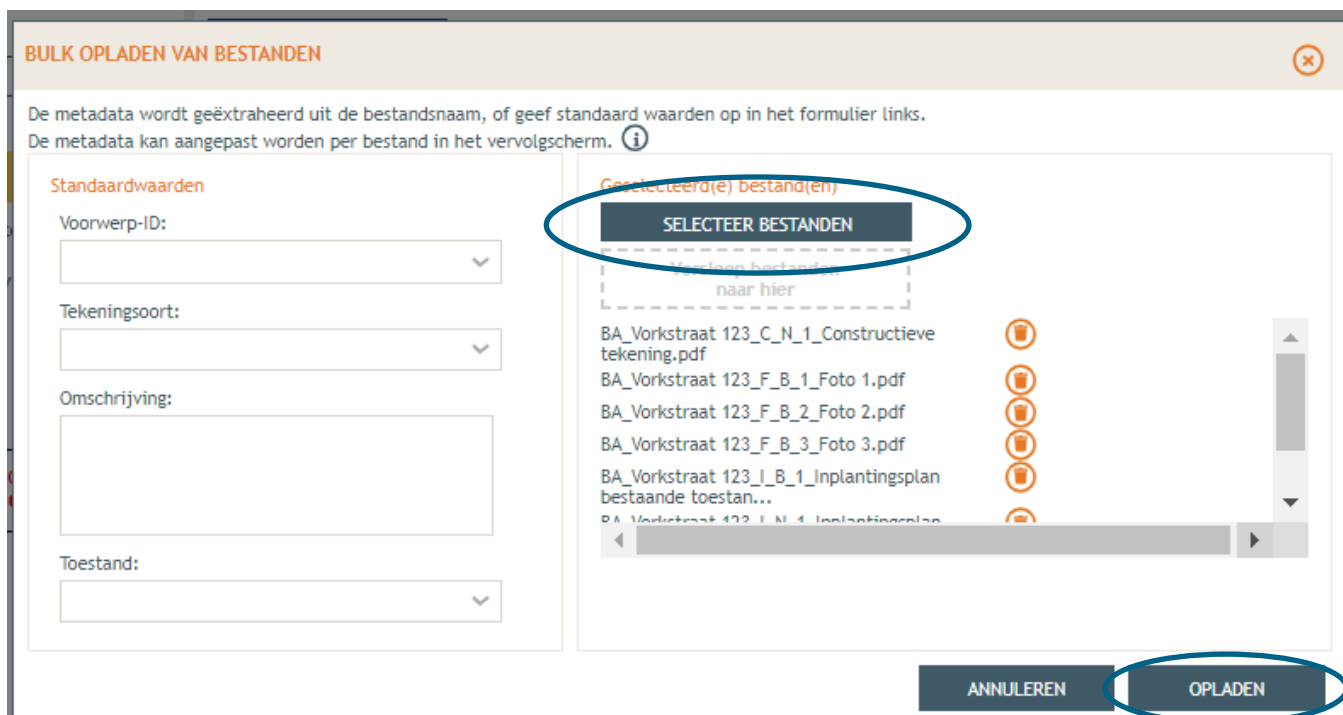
BULK OPLADEN VAN BESTANDEN

De metadata wordt geëxtraheerd uit de bestandsnaam, of geef standaard waarden op in het formulier links.
De metadata kan aangepast worden per bestand in het vervolgscherm.

Standaardwaarden

Voorwerp-ID:

Tekeningsoort:

Omschrijving:

Toestand:

Geselecteerd(e) bestand(en)

SELECTEER BESTANDEN

Versleep bestanden naar hier

BA_Vorkstraat 123_C_N_1_Constructieve tekening.pdf
BA_Vorkstraat 123_F_B_1_Foto 1.pdf
BA_Vorkstraat 123_F_B_2_Foto 2.pdf
BA_Vorkstraat 123_F_B_3_Foto 3.pdf
BA_Vorkstraat 123_I_B_1_Inplantingsplan bestaande toestan...
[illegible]

ANNULEREN
OPLADEN